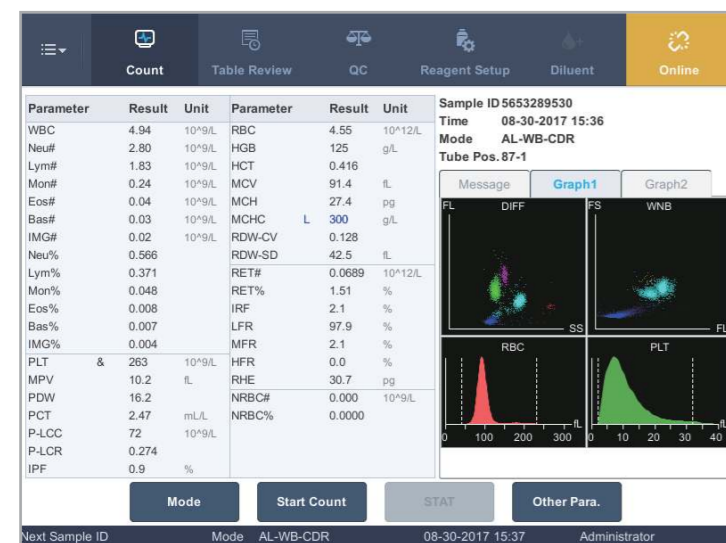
Count | Table Review | QC | Reagent Setup | Diluent | Online

| Parameter | | Result | Unit |
|---|---|---|---|
| WBC | | 4.94 | 10^9/L |
| Neu# | | 2.80 | 10^9/L |
| Lym# | | 1.83 | 10^9/L |
| Mon# | | 0.24 | 10^9/L |
| Eos# | | 0.04 | 10^9/L |
| Bas# | | 0.03 | 10^9/L |
| IMG# | | 0.02 | 10^9/L |
| Neu% | | 0.566 | |
| Lym% | | 0.371 | |
| Mon% | | 0.048 | |
| Eos% | | 0.008 | |
| Bas% | | 0.007 | |
| IMG% | | 0.004 | |
| PLT | & | 263 | 10^9/L |
| MPV | | 10.2 | fL |
| PDW | | 16.2 | |
| PCT | | 2.47 | mL/L |
| P-LCC | | 72 | 10^9/L |
| P-LCR | | 0.274 | |
| IPF | | 0.9 | % |

| Parameter | | Result | Unit |
|---|---|---|---|
| RBC | | 4.55 | 10^12/L |
| HGB | | 125 | g/L |
| HCT | | 0.416 | |
| MCV | | 91.4 | fL |
| MCH | | 27.4 | pg |
| MCHC | L | 300 | g/L |
| RDW-CV | | 0.128 | |
| RDW-SD | | 42.5 | fL |
| RET# | | 0.0689 | 10^12/L |
| RET% | | 1.51 | % |
| IRF | | 2.1 | % |
| LFR | | 97.9 | % |
| MFR | | 2.1 | % |
| HFR | | 0.0 | % |
| RHE | | 30.7 | pg |
| NRBC# | | 0.000 | 10^9/L |
| NRBC% | | 0.0000 | |

Sample ID 5653289530
Time 08-30-2017 15:36
Mode AL-WB-CDR
Tube Pos. 87-1

Message | Graph1 | Graph2

FL DIFF SS
FS WNB FL
RBC fL 0 100 200 300
PLT fL 0 10 20 30 40

Mode | Start Count | STAT | Other Para.

Next Sample ID Mode AL-WB-CDR 08-30-2017 15:37 Administrator